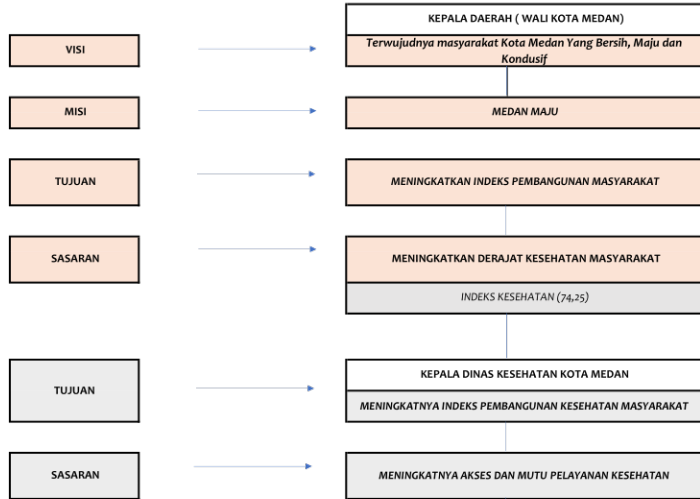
KEPALA DAERAH ( WALI KOTA MEDAN)

VISI

Terwujudnya masyarakat Kota Medan Yang Bersih, Maju dan Kondusif

MISI

MEDAN MAJU

TUJUAN

MENINGKATKAN INDEKS PEMBANGUNAN MASYARAKAT

SASARAN

MENINGKATKAN DERAJAT KESEHATAN MASYARAKAT

INDEKS KESEHATAN (74,25)

KEPALA DINAS KESEHATAN KOTA MEDAN

TUJUAN

MENINGKATNYA INDEKS PEMBANGUNAN KESEHATAN MASYARAKAT

SASARAN

MENINGKATNYA AKSES DAN MUTU PELAYANAN KESEHATAN